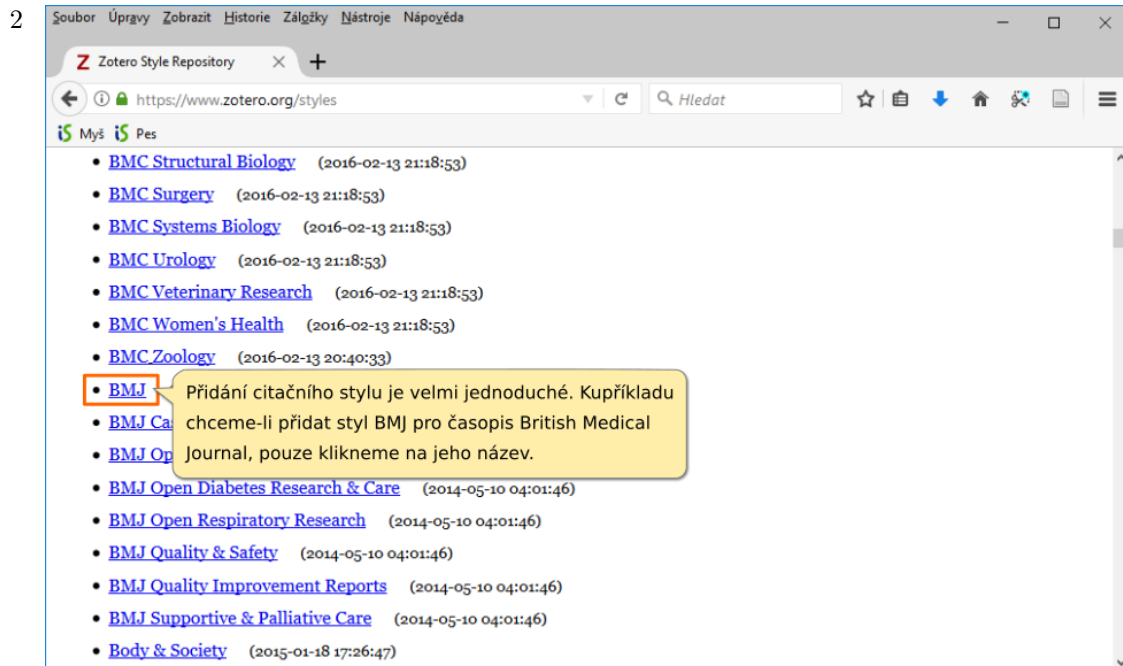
2

Soubor Úpravy Zobrazit Historie Záložky Nástroje Nápověda

Z Zotero Style Repository × +

https://www.zotero.org/styles

Hledat

iS Myš iS Pes

- BMC Structural Biology (2016-02-13 21:18:53)
- BMC Surgery (2016-02-13 21:18:53)
- BMC Systems Biology (2016-02-13 21:18:53)
- BMC Urology (2016-02-13 21:18:53)
- BMC Veterinary Research (2016-02-13 21:18:53)
- BMC Women's Health (2016-02-13 21:18:53)
- BMC Zoology (2016-02-13 20:40:33)
- BMJ
- BMJ Ca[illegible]
- BMJ Op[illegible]

Přidání citačního stylu je velmi jednoduché. Kupříkladu chceme-li přidat styl BMJ pro časopis British Medical Journal, pouze klikneme na jeho název.

- BMJ Open Diabetes Research & Care (2014-05-10 04:01:46)
- BMJ Open Respiratory Research (2014-05-10 04:01:46)
- BMJ Quality & Safety (2014-05-10 04:01:46)
- BMJ Quality Improvement Reports (2014-05-10 04:01:46)
- BMJ Supportive & Palliative Care (2014-05-10 04:01:46)
- Body & Society (2015-01-18 17:26:47)